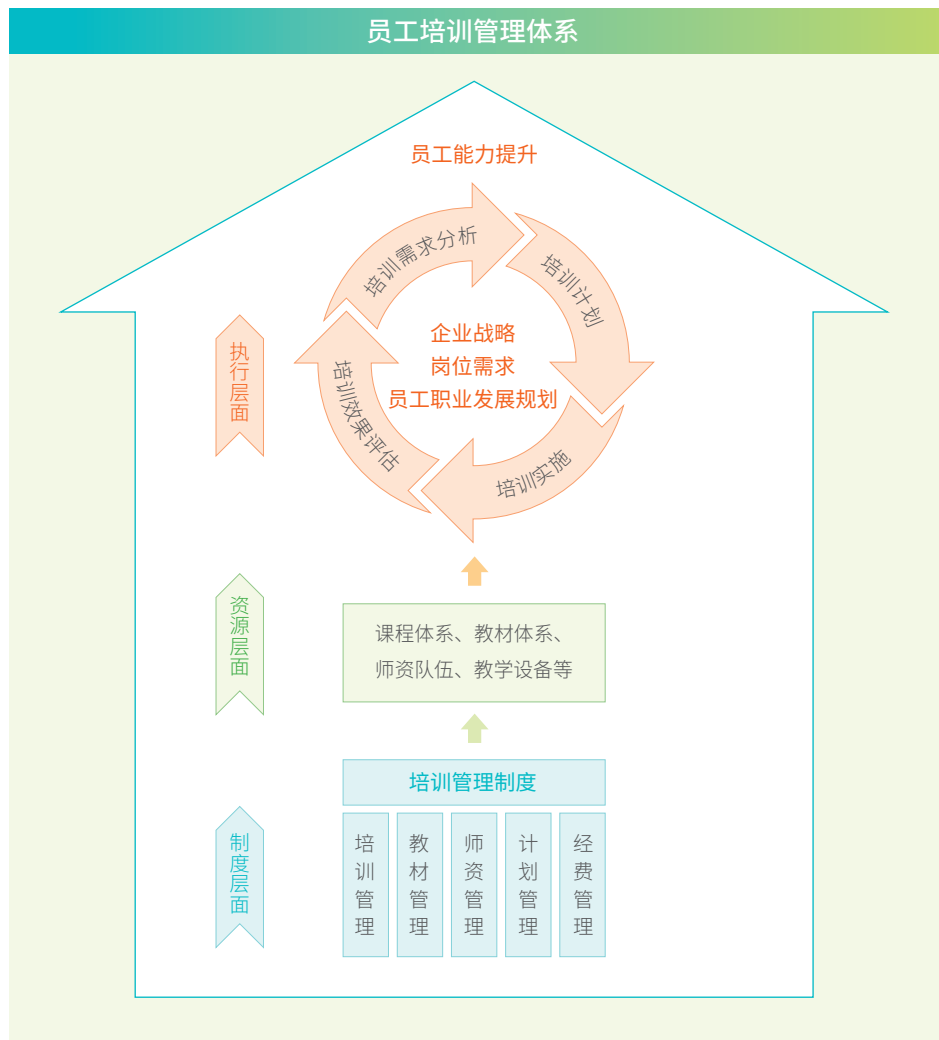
员工培训管理体系

员工能力提升

执行层面

培训需求分析
培训计划
培训实施
培训效果评估

企业战略
岗位需求
员工职业发展规划

资源层面

课程体系、教材体系、
师资队伍、教学设备等

制度层面

培训管理制度

培训管理
教材管理
师资管理
计划管理
经费管理